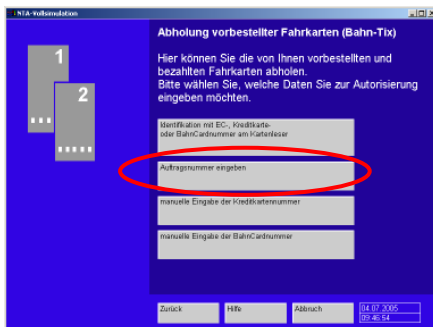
NTA-Vollsimulation

1

2

Abholung vorbestellter Fahrkarten (Bahn-Tix)

Hier können Sie die von Ihnen vorbestellten und bezahlten Fahrkarten abholen. Bitte wählen Sie, welche Daten Sie zur Autorisierung eingeben möchten.

Identifikation mit EC-, Kreditkarte- oder BahnCardnummer am Kartenleser

Auftragsnummer eingeben

manuelle Eingabe der Kreditkartennummer

manuelle Eingabe der BahnCardnummer

Zurück

Hilfe

Abbruch

04.07.2005
09:46:54